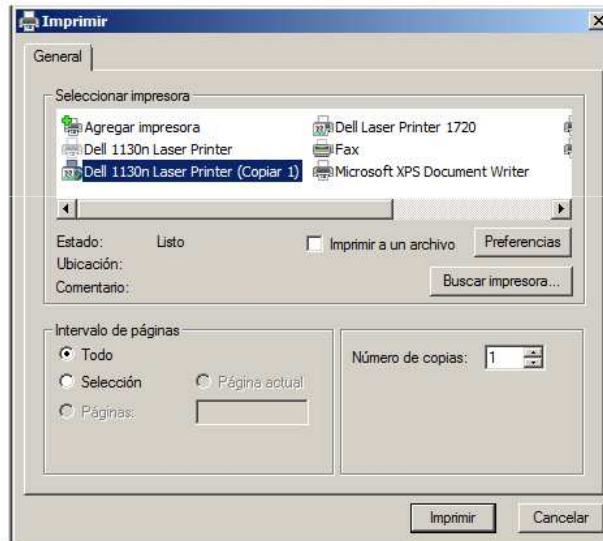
Imprimir

General

Seleccionar impresora

Agregar impresora
Dell 1130n Laser Printer
Dell 1130n Laser Printer (Copiar 1)
Dell Laser Printer 1720
Fax
Microsoft XPS Document Writer

Estado: Listo
Ubicación:
Comentario:

Imprimir a un archivo
Preferencias
Buscar impresora...

Intervalo de páginas
Todo
Selección
Página actual
Páginas:

Número de copias: 1

Imprimir
Cancelar